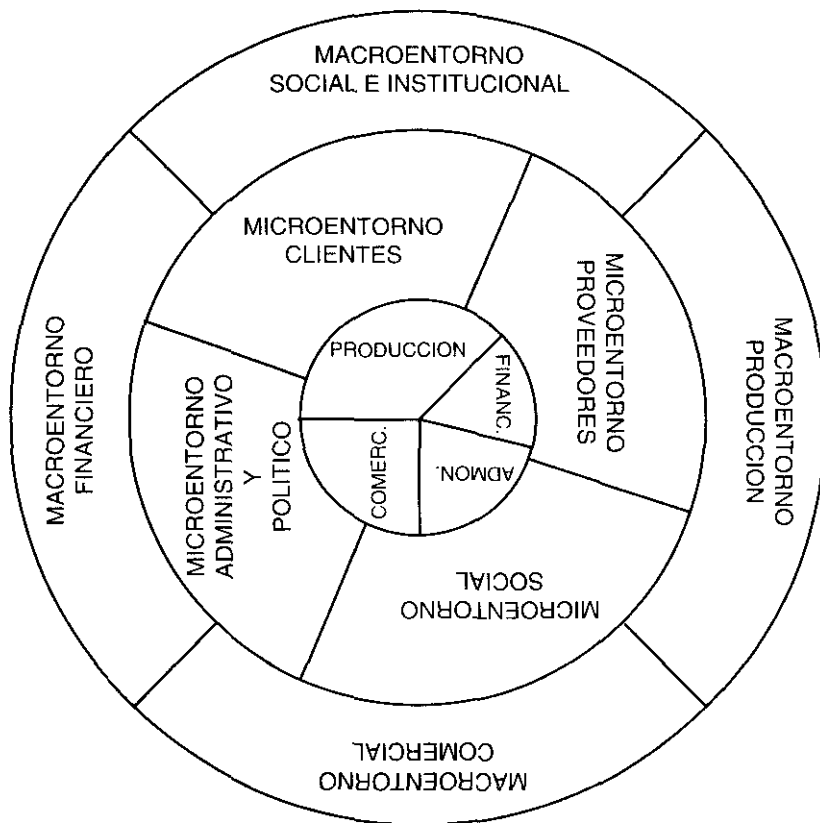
MACROENTORNO
SOCIAL E INSTITUCIONAL

MACROENTORNO
PRODUCCION

MACROENTORNO
COMERCIAL

MACROENTORNO
FINANCIERO

MICROENTORNO
CLIENTES

MICROENTORNO
PROVEEDORES

MICROENTORNO
SOCIAL

MICROENTORNO
ADMINISTRATIVO
Y
POLITICO

PRODUCCION

FINANC.

ADMON.

COMERC.